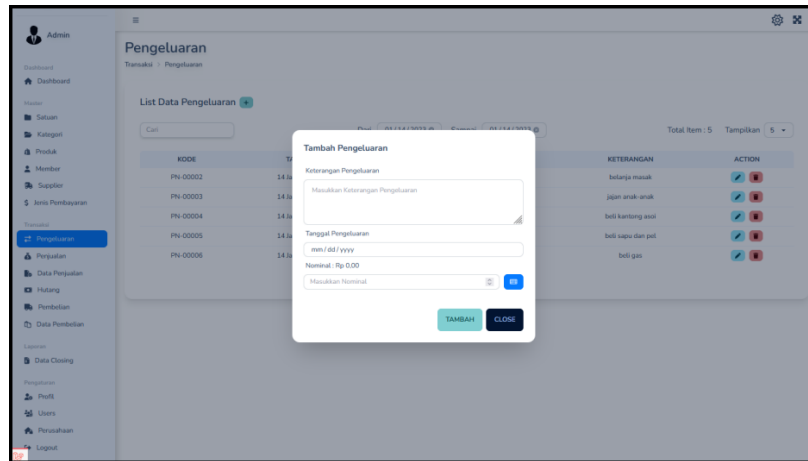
Admin

Dashboard
Dashboard
Master
Satuan
Kategori
Produk
Member
Supplier
Jenis Pembayaran
Transaksi
Pengeluaran
Penjualan
Data Penjualan
Hutang
Pembelian
Data Pembelian
Laporan
Data Closing
Pengaturan
Profil
Users
Perusahaan
Logout

Pengeluaran
Transaksi > Pengeluaran

List Data Pengeluaran +

Cari
Dari 01/14/2023 Sampai 01/14/2023
Total Item : 5 Tampilkan 5

| KODE | TA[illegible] | | KETERANGAN | ACTION |
|---|---|---|---|---|
| PN-00002 | 14 Ja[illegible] | | belanja masak | |
| PN-00003 | 14 Ja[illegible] | | jajan anak-anak | |
| PN-00004 | 14 Ja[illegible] | | beli kantong asoi | |
| PN-00005 | 14 Ja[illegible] | | beli sapu dan pel | |
| PN-00006 | 14 Ja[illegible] | | beli gas | |

Tambah Pengeluaran
Keterangan Pengeluaran
Masukkan Keterangan Pengeluaran
Tanggal Pengeluaran
mm / dd / yyyy
Nominal : Rp 0,00
Masukkan Nominal
TAMBAH
CLOSE